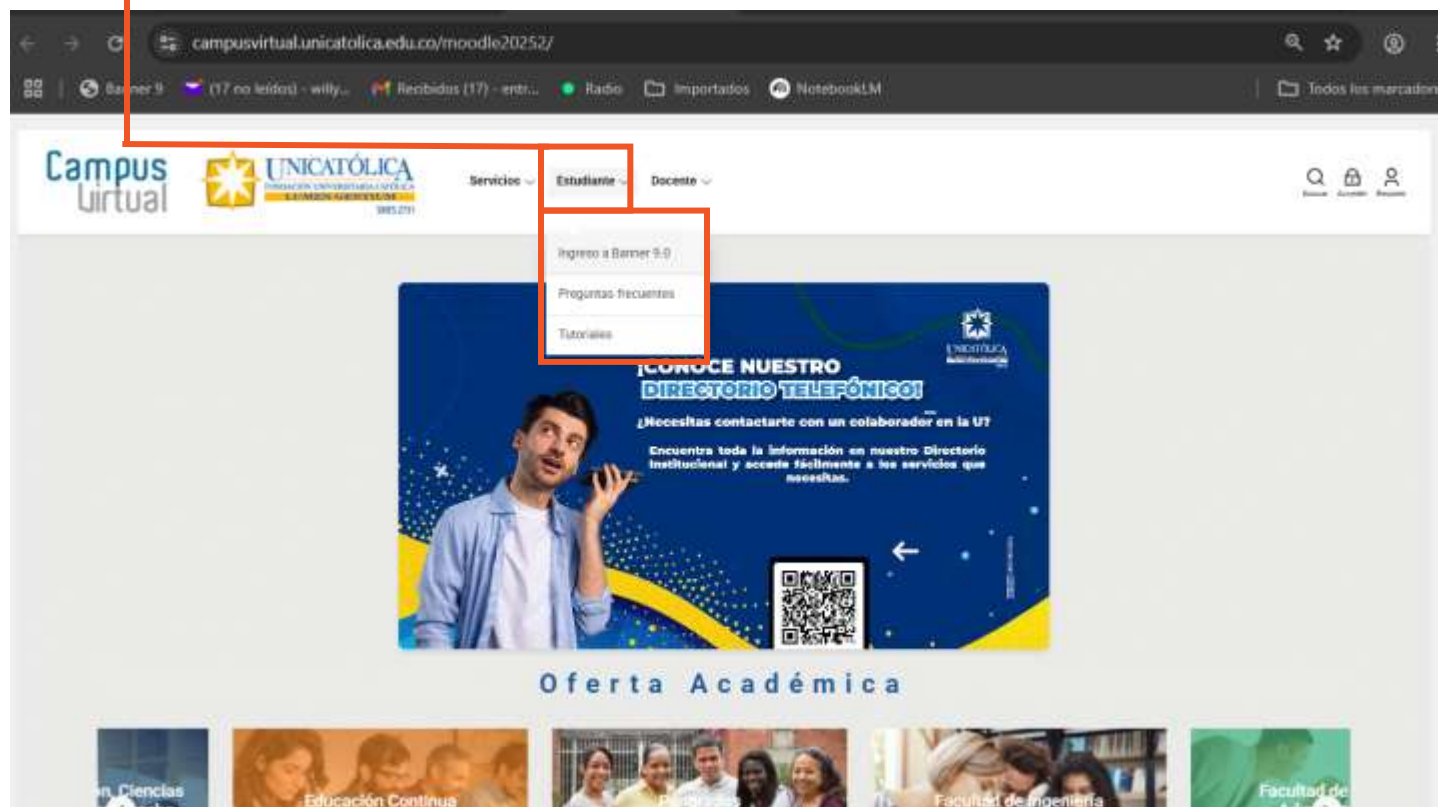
campusvirtual.unicatolica.edu.co/moodle20252/

Banner 9 (17 no leídos) - willy... Recibidos (17) - entr... Radio Importados NotebookLM Todos los marcadores

Campus Virtual UNICATÓLICA FUNDACIÓN UNIVERSITARIA CATÓLICA LUMEN GENTIUM

Servicios Estudiante Docente

Buscar Acceder Registro

Ingreso a Banner 9.0
Preguntas frecuentes
Tutoriales

UNICATÓLICA

¡CONOCE NUESTRO DIRECTORIO TELEFÓNICO!

¿Necesitas contactarte con un colaborador en la U?

Encuentra toda la información en nuestro Directorio Institucional y accede fácilmente a los servicios que necesitas.

Oferta Académica

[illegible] Ciencias
Educación Continua
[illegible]
Facultad de Ingeniería
Facultad de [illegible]